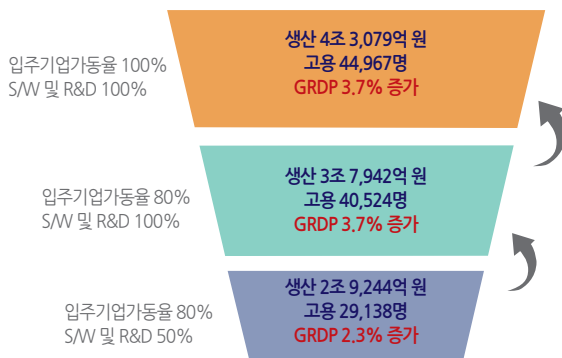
입주기업가동율 100%
S/W 및 R&D 100%

생산 4조 3,079억 원
고용 44,967명
GRDP 3.7% 증가

입주기업가동율 80%
S/W 및 R&D 100%

생산 3조 7,942억 원
고용 40,524명
GRDP 3.7% 증가

입주기업가동율 80%
S/W 및 R&D 50%

생산 2조 9,244억 원
고용 29,138명
GRDP 2.3% 증가